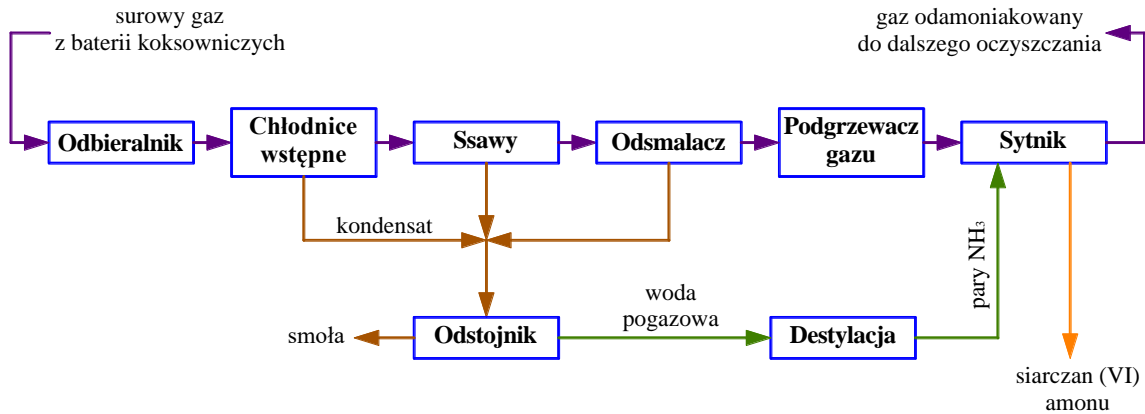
surowy gaz
z baterii koksowniczych

gaz odamoniakowany
do dalszego oczyszczania

Odbieralnik

Chłodnice wstępne

Ssawy

Odsmalacz

Podgrzewacz gazu

Sytnik

kondensat

pary $NH_3$

woda pogazowa

smoła

Odstojnik

Destylacja

siarczan (VI) amonu